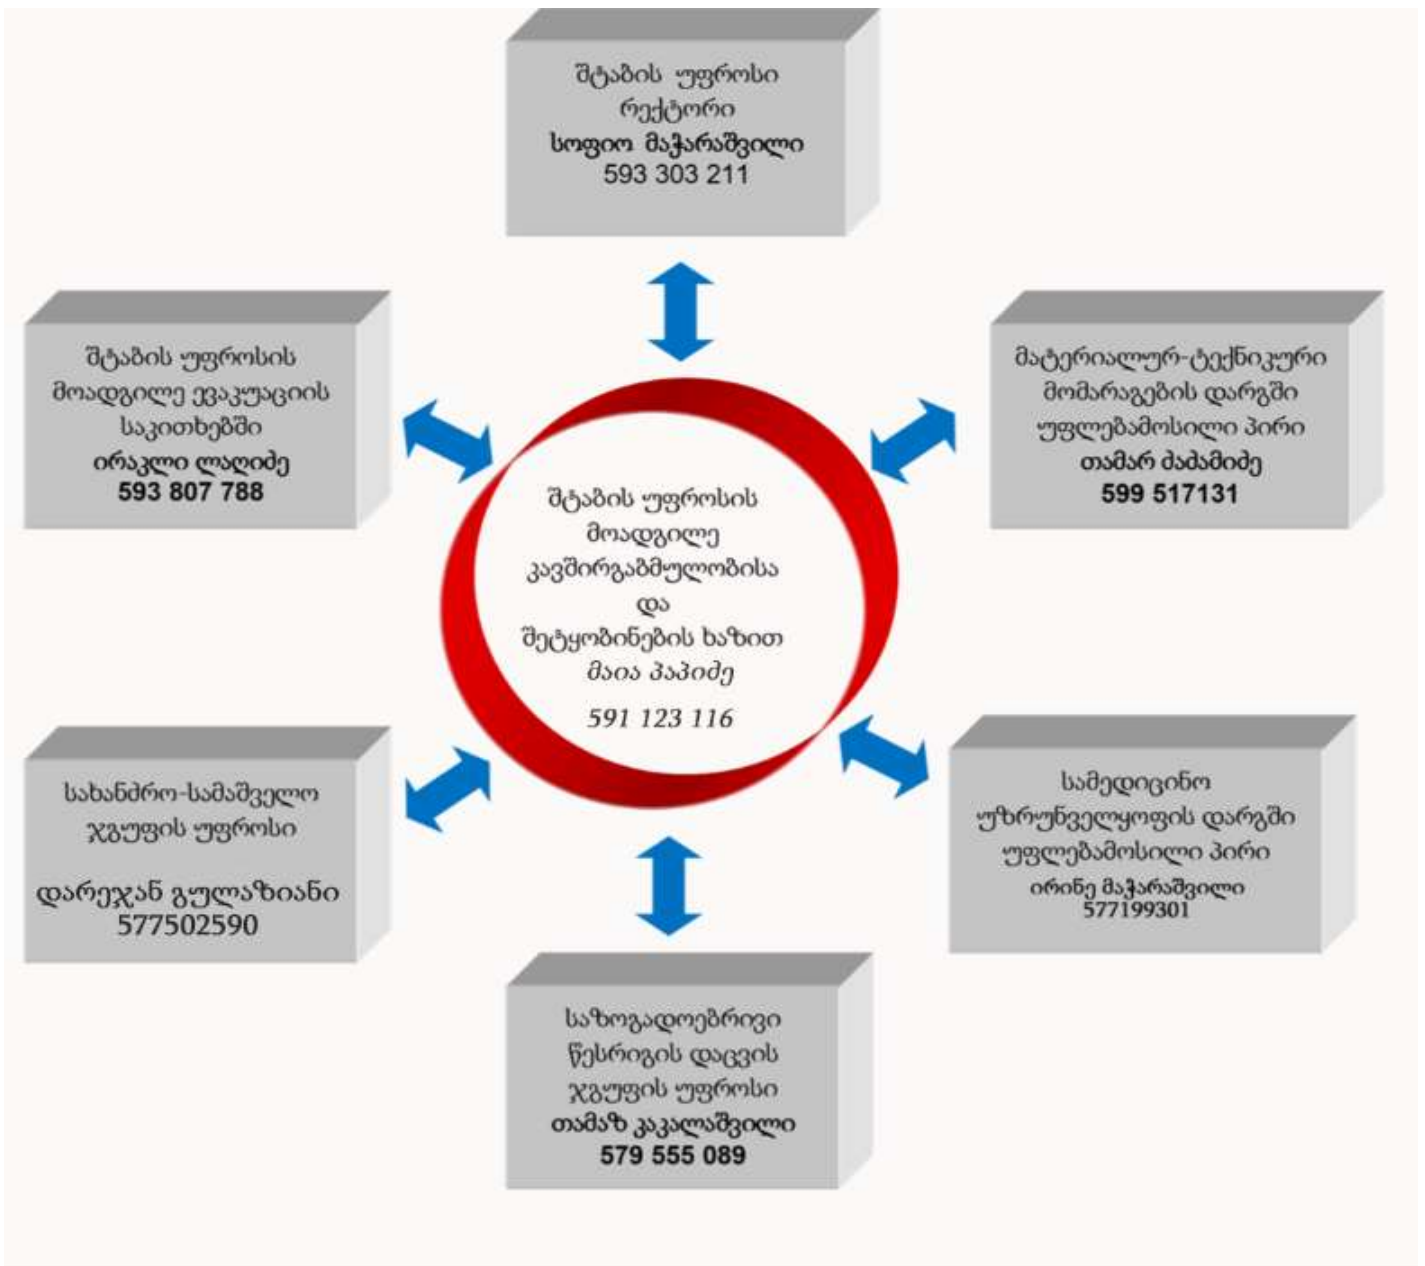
შტაბის უფროსი
რექტორი
სოფიო მაჭარაშვილი
593 303 211

შტაბის უფროსის მოადგილე ევაკუაციის საკითხებში
ირაკლი ლაღიძე
593 807 788

მატერიალურ-ტექნიკური მომარაგების დარგში უფლებამოსილი პირი
თამარ ძაძამიძე
599 517131

შტაბის უფროსის მოადგილე კავშირგაბმულობისა და შეტყობინების ხაზით
მაია პაპიძე
591 123 116

სახანძრო-სამაშველო ჯგუფის უფროსი

დარეჯან გულაზიანი
577502590

სამედიცინო უზრუნველყოფის დარგში უფლებამოსილი პირი
ირინე მაჭარაშვილი
577199301

საზოგადოებრივი წესრიგის დაცვის ჯგუფის უფროსი
თამაზ კაკალაშვილი
579 555 089